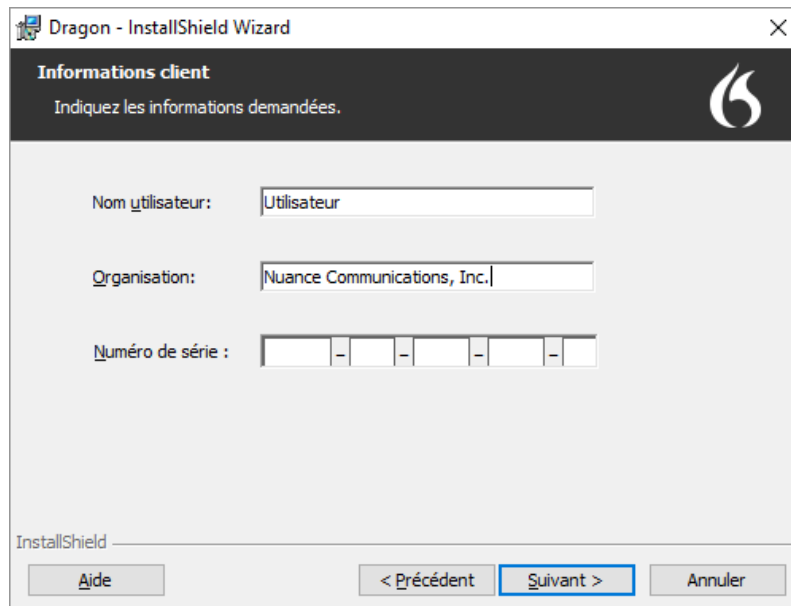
Dragon - InstallShield Wizard

Informations client

Indiquez les informations demandées.

Nom utilisateur: Utilisateur

Organisation: Nuance Communications, Inc.

Numéro de série : - - - -

InstallShield

Aide

< Précédent

Suivant >

Annuler